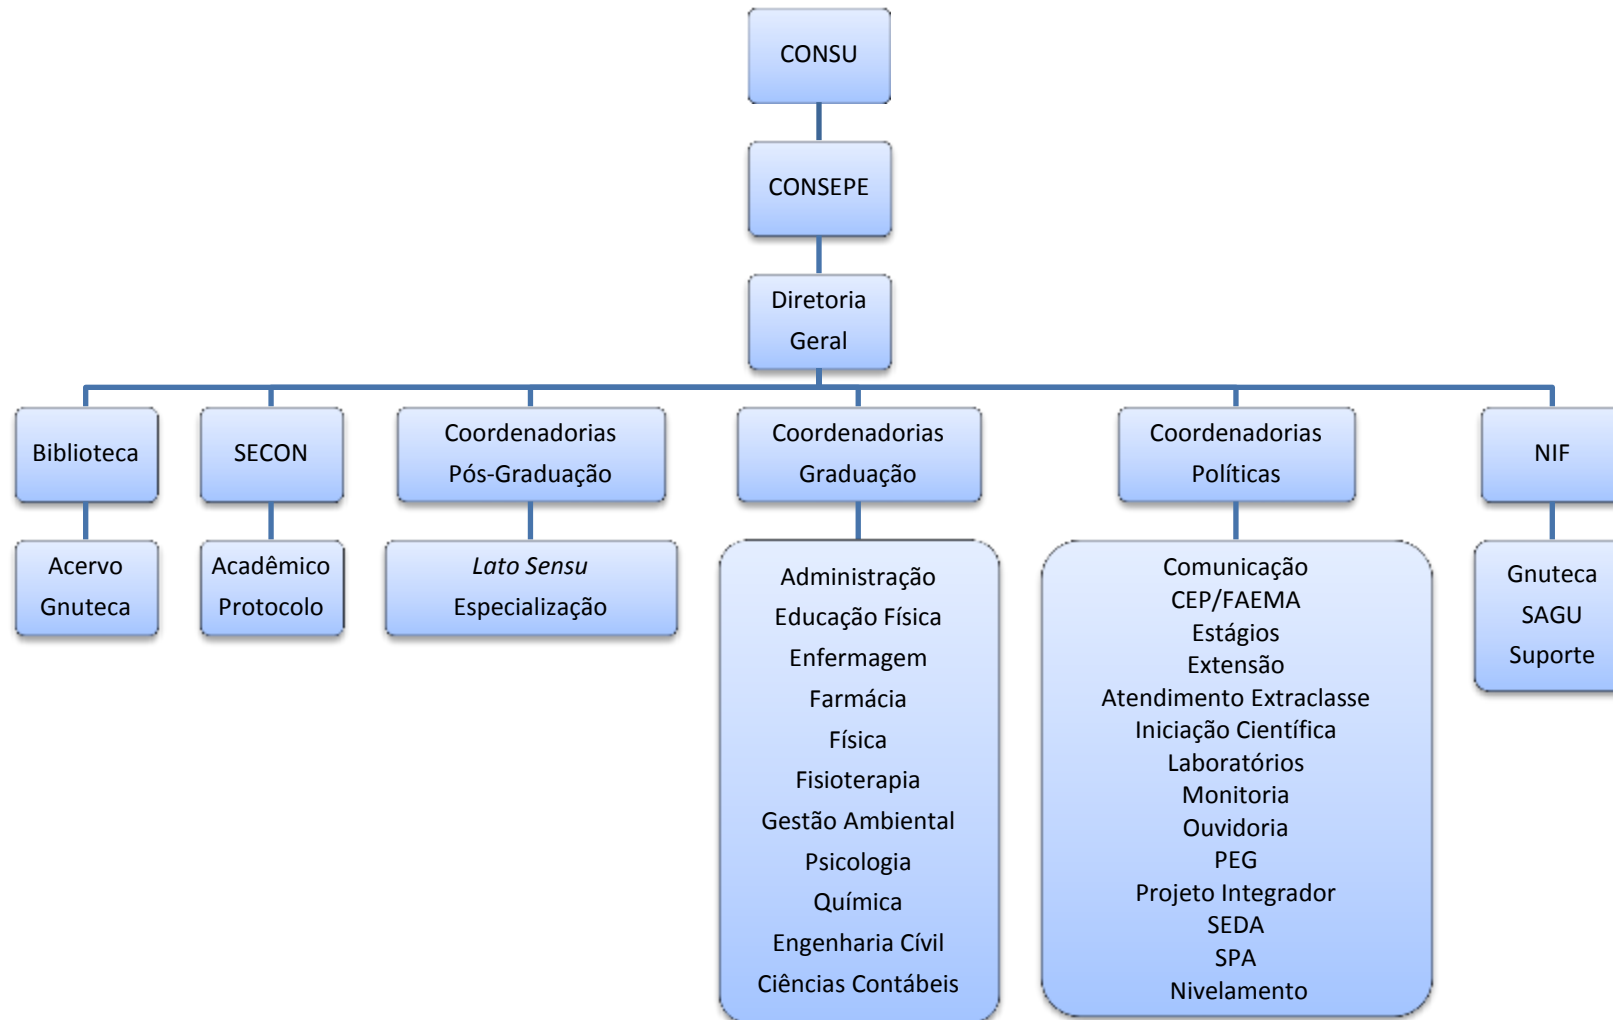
CONSU

CONSEPE

Diretoria
Geral

Biblioteca

SECON

Coordenadorias
Pós-Graduação

Coordenadorias
Graduação

Coordenadorias
Políticas

NIF

Acervo
Gnuteca

Acadêmico
Protocolo

*Lato Sensu*
Especialização

Administração
Educação Física
Enfermagem
Farmácia
Física
Fisioterapia
Gestão Ambiental
Psicologia
Química
Engenharia Cívil
Ciências Contábeis

Comunicação
CEP/FAEMA
Estágios
Extensão
Atendimento Extraclasse
Iniciação Científica
Laboratórios
Monitoria
Ouvidoria
PEG
Projeto Integrador
SEDA
SPA
Nivelamento

Gnuteca
SAGU
Suporte